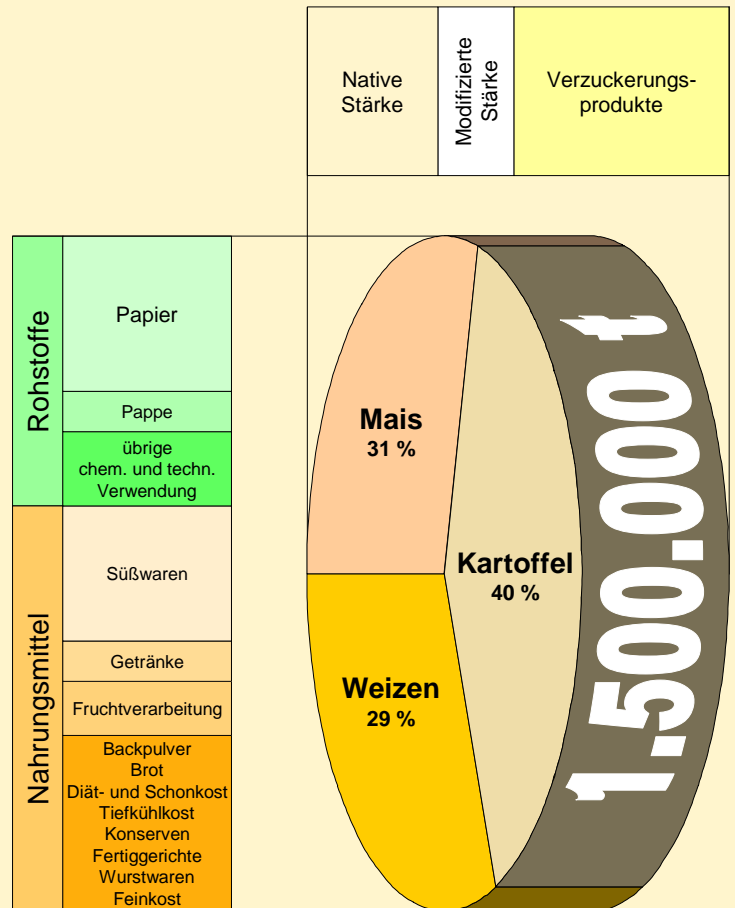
Native Stärke

Modifizierte Stärke

Verzuckerungsprodukte

Rohstoffe

Papier

Pappe

übrige chem. und techn. Verwendung

Nahrungsmittel

Süßwaren

Getränke

Fruchtverarbeitung

Backpulver
Brot
Diät- und Schonkost
Tiefkühlkost
Konserven
Fertiggerichte
Wurstwaren
Feinkost

Mais
31 %

Kartoffel
40 %

Weizen
29 %

1.500.000 t